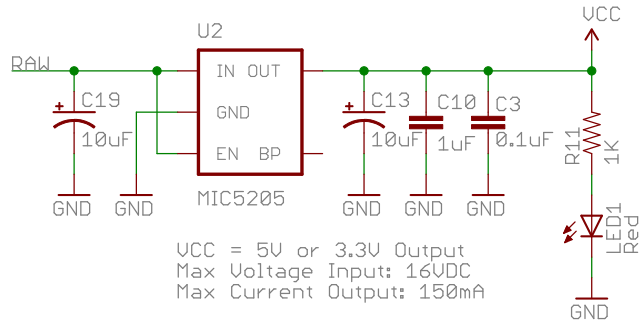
U2

VCC

RAW

IN OUT

C19

10uF

GND

EN BP

C13

10uF

C10

1uF

C3

0.1uF

R11

1K

GND

GND

MIC5205

GND

GND

GND

LED1

Red

VCC = 5V or 3.3V Output
Max Voltage Input: 16VDC
Max Current Output: 150mA

GND